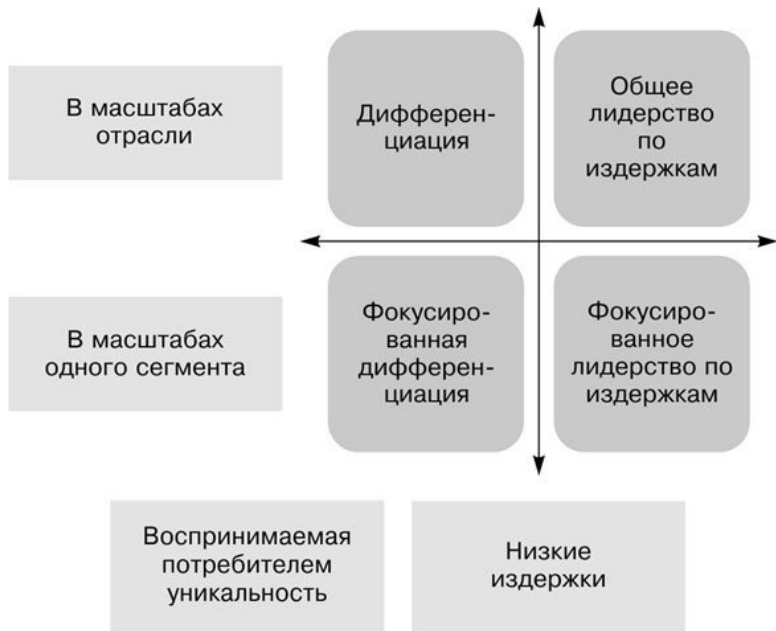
В масштабах отрасли

Дифференциация

Общее лидерство по издержкам

В масштабах одного сегмента

Фокусированная дифференциация

Фокусированное лидерство по издержкам

Воспринимаемая потребителем уникальность

Низкие издержки